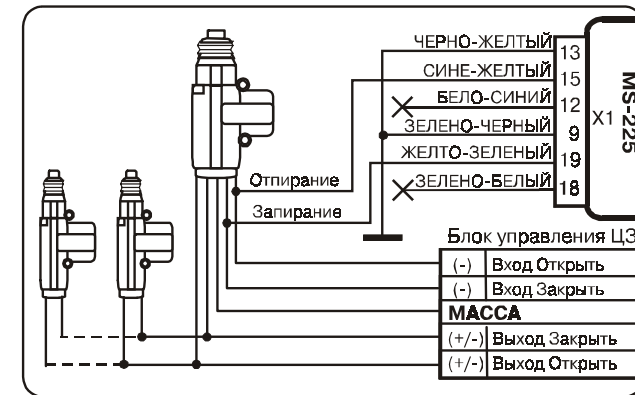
ЧЕРНО-ЖЕЛТЫЙ 13
СИНЕ-ЖЕЛТЫЙ 15
БЕЛО-СИНИЙ 12
ЗЕЛЕНО-ЧЕРНЫЙ 9
ЖЕЛТО-ЗЕЛЕНЫЙ 19
ЗЕЛЕНО-БЕЛЫЙ 18

X1

MS-225

Отпирание

Запирание

Блок управления ЦЗ

| (-) | Вход Открыть |
|---|---|
| (-) | Вход Закрыть |
| МАССА | |
| (+/-) | Выход Закрыть |
| (+/-) | Выход Открыть |